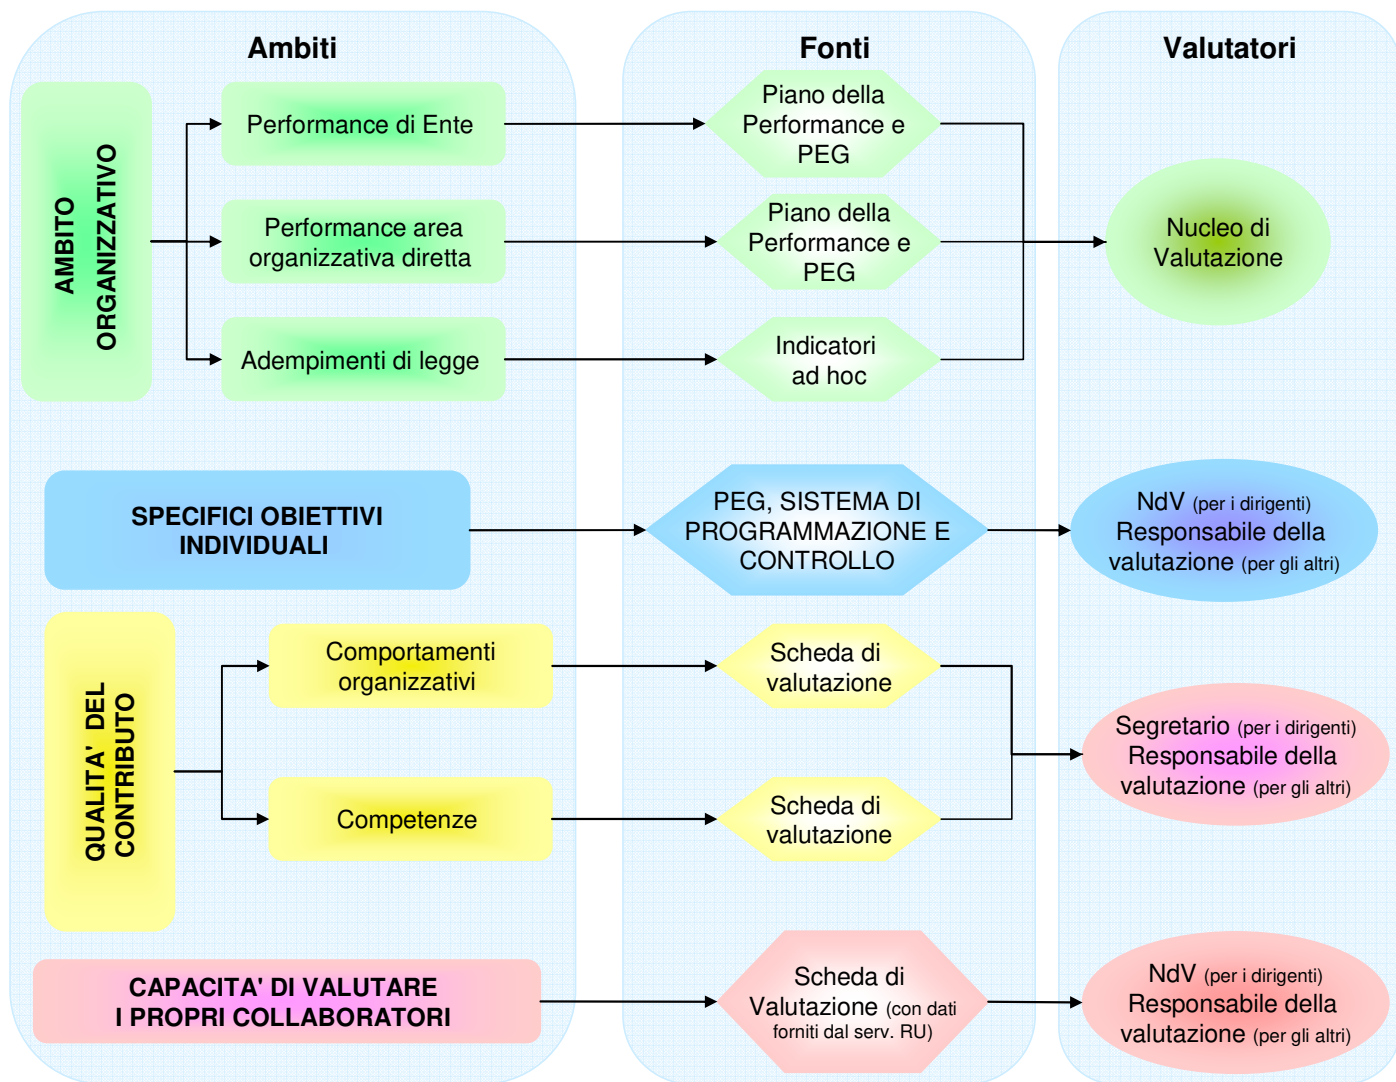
Ambiti

Fonti

Valutatori

AMBITO ORGANIZZATIVO

Performance di Ente

Piano della Performance e PEG

Performance area organizzativa diretta

Piano della Performance e PEG

Nucleo di Valutazione

Adempimenti di legge

Indicatori ad hoc

SPECIFICI OBIETTIVI INDIVIDUALI

PEG, SISTEMA DI PROGRAMMAZIONE E CONTROLLO

NdV (per i dirigenti) Responsabile della valutazione (per gli altri)

QUALITA' DEL CONTRIBUTO

Comportamenti organizzativi

Scheda di valutazione

Segretario (per i dirigenti) Responsabile della valutazione (per gli altri)

Competenze

Scheda di valutazione

CAPACITA' DI VALUTARE I PROPRI COLLABORATORI

Scheda di Valutazione (con dati forniti dal serv. RU)

NdV (per i dirigenti) Responsabile della valutazione (per gli altri)